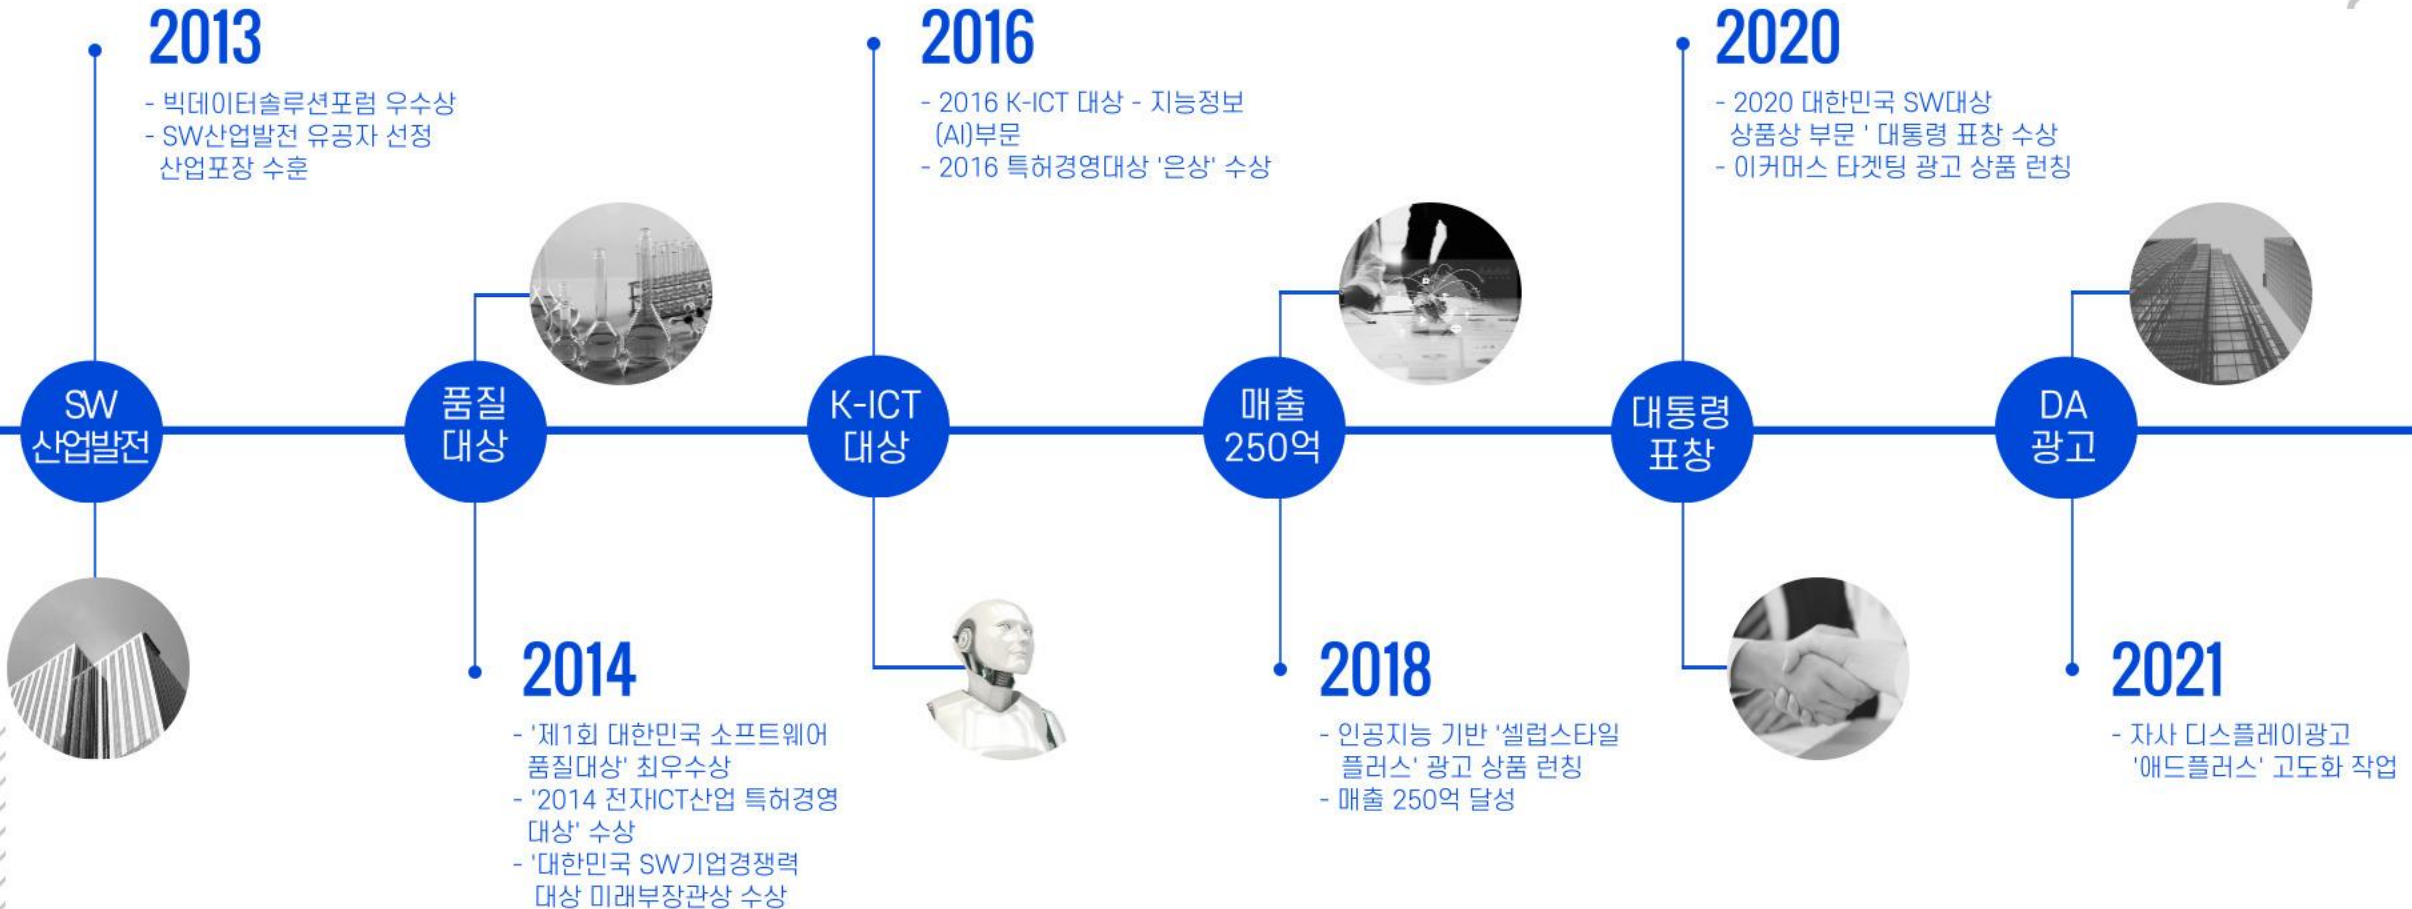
2013
- 빅데이터솔루션포럼 우수상
- SW산업발전 유공자 선정 산업포장 수훈

2016
- 2016 K-ICT 대상 - 지능정보 (AI)부문
- 2016 특허경영대상 '은상' 수상

2020
- 2020 대한민국 SW대상 상품상 부문 ' 대통령 표창 수상
- 이커머스 타겟팅 광고 상품 런칭

SW 산업발전

품질 대상

K-ICT 대상

매출 250억

대통령 표창

DA 광고

2014
- '제1회 대한민국 소프트웨어 품질대상' 최우수상
- '2014 전자ICT산업 특허경영 대상' 수상
- '대한민국 SW기업경쟁력 대상 미래부장관상 수상

2018
- 인공지능 기반 '셀럽스타일 플러스' 광고 상품 런칭
- 매출 250억 달성

2021
- 자사 디스플레이광고 '애드플러스' 고도화 작업